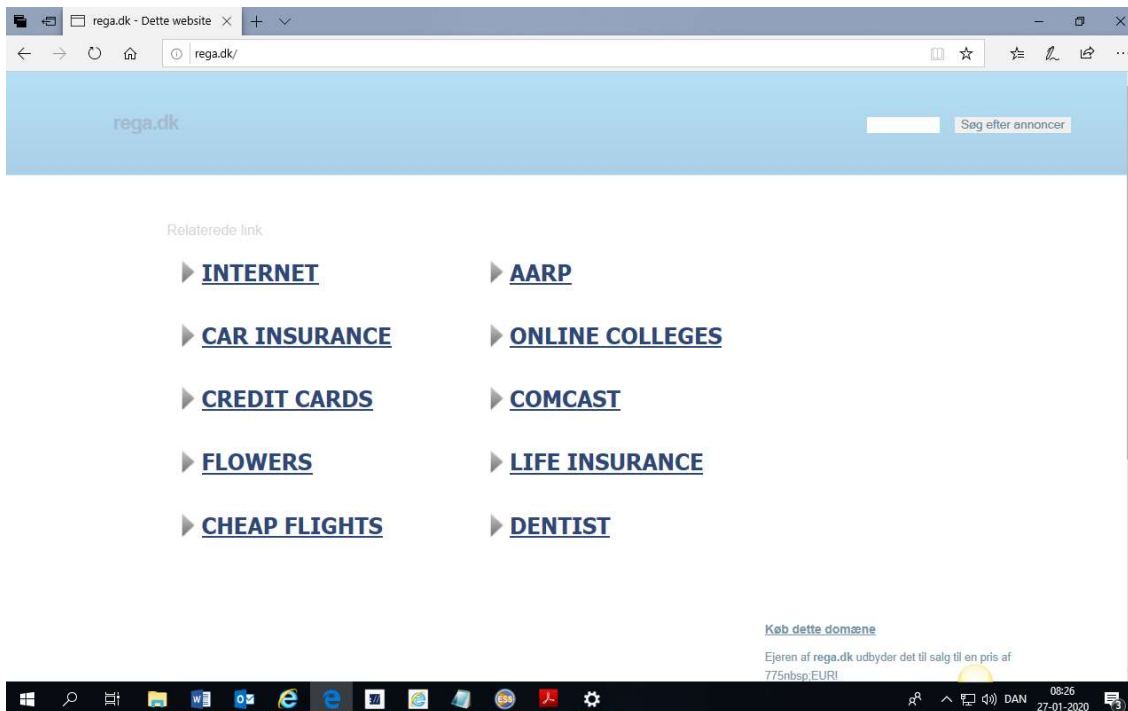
rega.dk - Dette website

rega.dk/

rega.dk

Søg efter annoncer

Relaterede link

INTERNET

AARP

CAR INSURANCE

ONLINE COLLEGES

CREDIT CARDS

COMCAST

FLOWERS

LIFE INSURANCE

CHEAP FLIGHTS

DENTIST

Køb dette domæne

Ejeren af rega.dk udbyder det til salg til en pris af 775nbsp;EUR!

DAN 08:26 27-01-2020